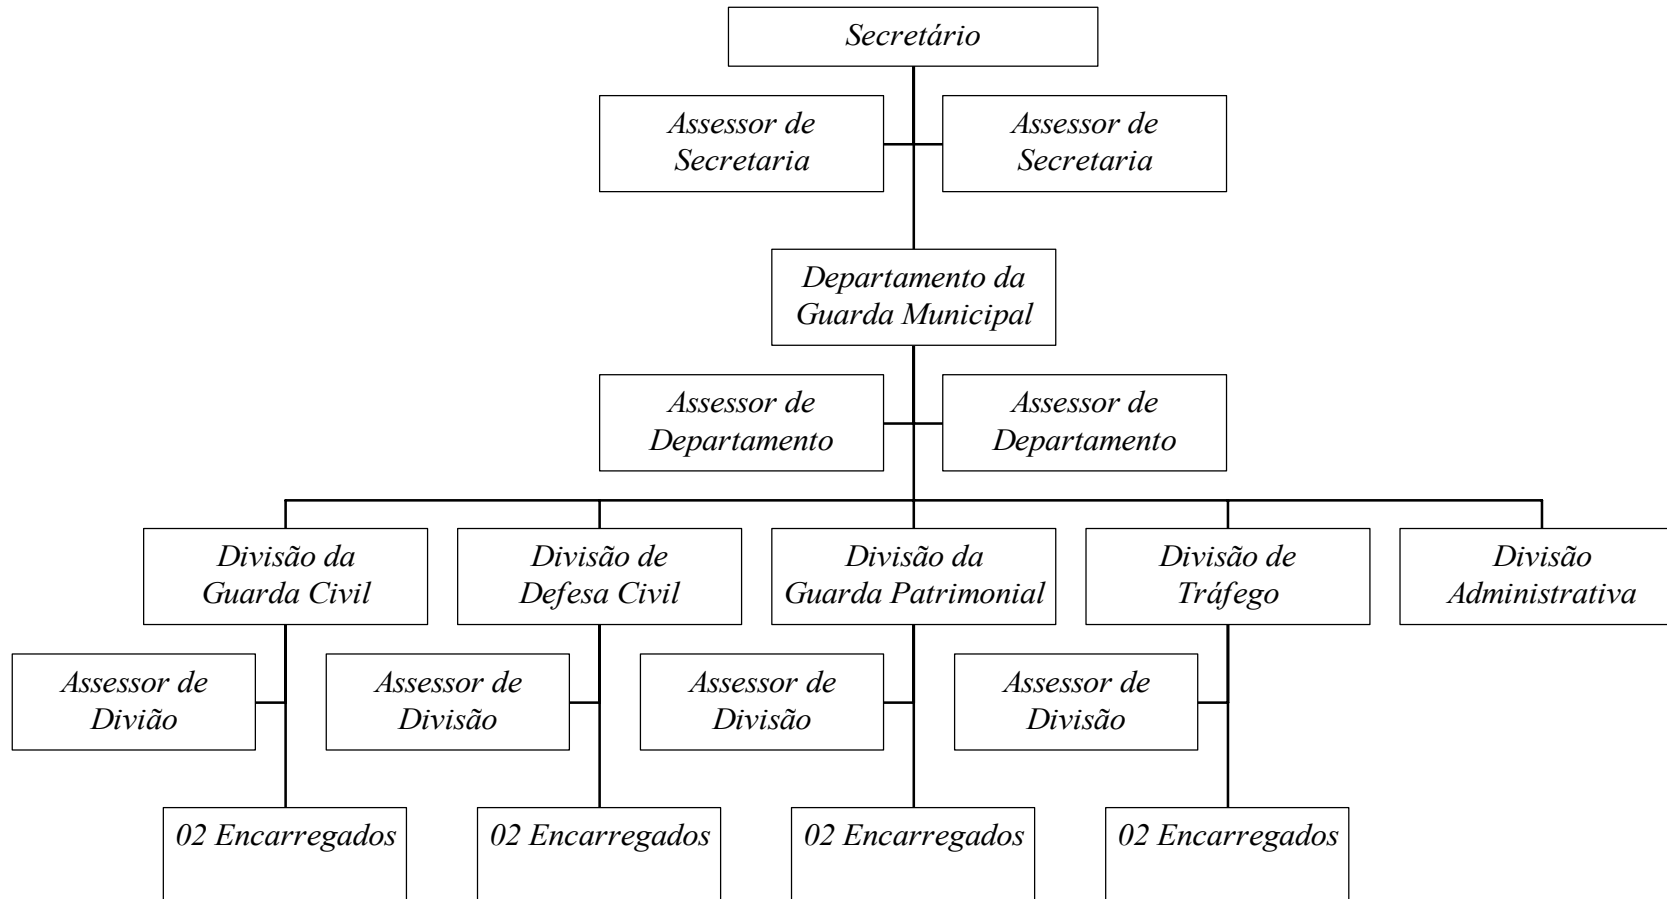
Secretário

Assessor de Secretaria

Assessor de Secretaria

Departamento da Guarda Municipal

Assessor de Departamento

Assessor de Departamento

Divisão da Guarda Civil

Divisão de Defesa Civil

Divisão da Guarda Patrimonial

Divisão de Tráfego

Divisão Administrativa

Assessor de Divião

Assessor de Divisão

Assessor de Divisão

Assessor de Divisão

02 Encarregados

02 Encarregados

02 Encarregados

02 Encarregados